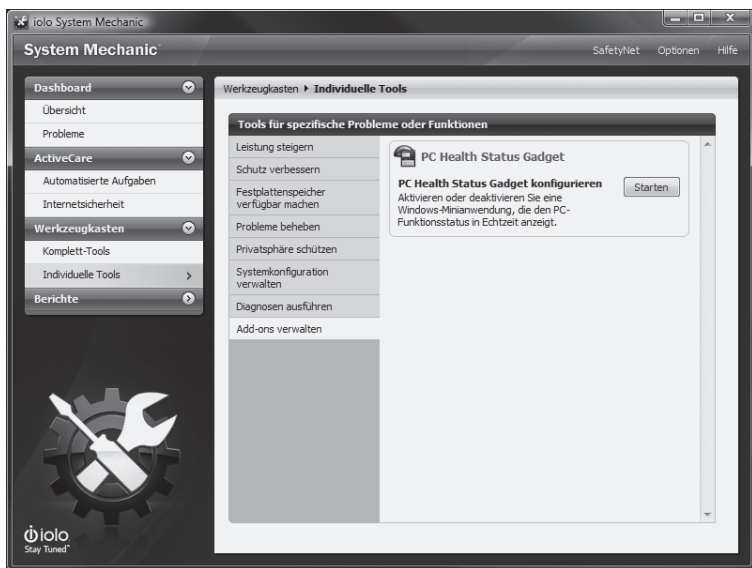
iolo System Mechanic

System Mechanic

SafetyNet Optionen Hilfe

Dashboard
Übersicht
Probleme
ActiveCare
Automatisierte Aufgaben
Internetsicherheit
Werkzeugkasten
Komplett-Tools
Individuelle Tools
Berichte

Werkzeugkasten ▸ Individuelle Tools

Tools für spezifische Probleme oder Funktionen

Leistung steigern
Schutz verbessern
Festplattenspeicher verfügbar machen
Probleme beheben
Privatsphäre schützen
Systemkonfiguration verwalten
Diagnosen ausführen
Add-ons verwalten

PC Health Status Gadget

PC Health Status Gadget konfigurieren
Aktivieren oder deaktivieren Sie eine Windows-Minianwendung, die den PC-Funktionsstatus in Echtzeit anzeigt.

Starten

iolo
Stay Tuned